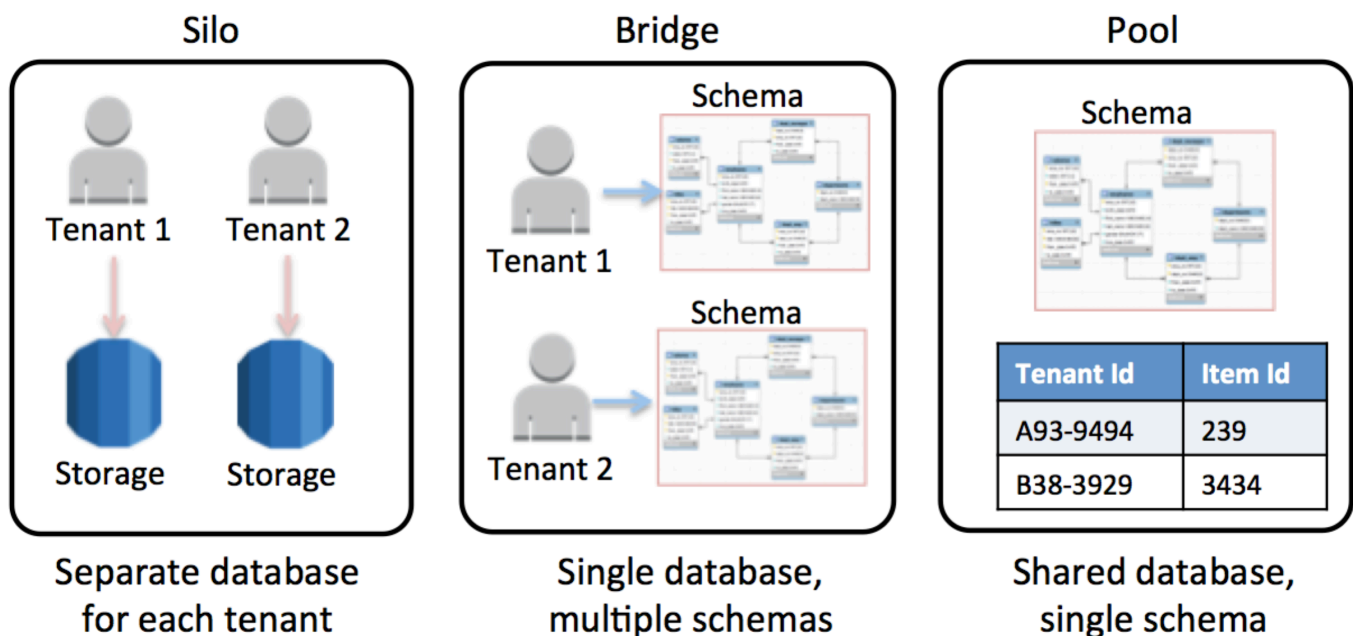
Silo

Tenant 1

Tenant 2

Storage

Storage

Separate database for each tenant

Bridge

Schema

Tenant 1

Schema

Tenant 2

Single database, multiple schemas

Pool

Schema

| Tenant Id | Item Id |
|---|---|
| A93-9494 | 239 |
| B38-3929 | 3434 |

Shared database, single schema